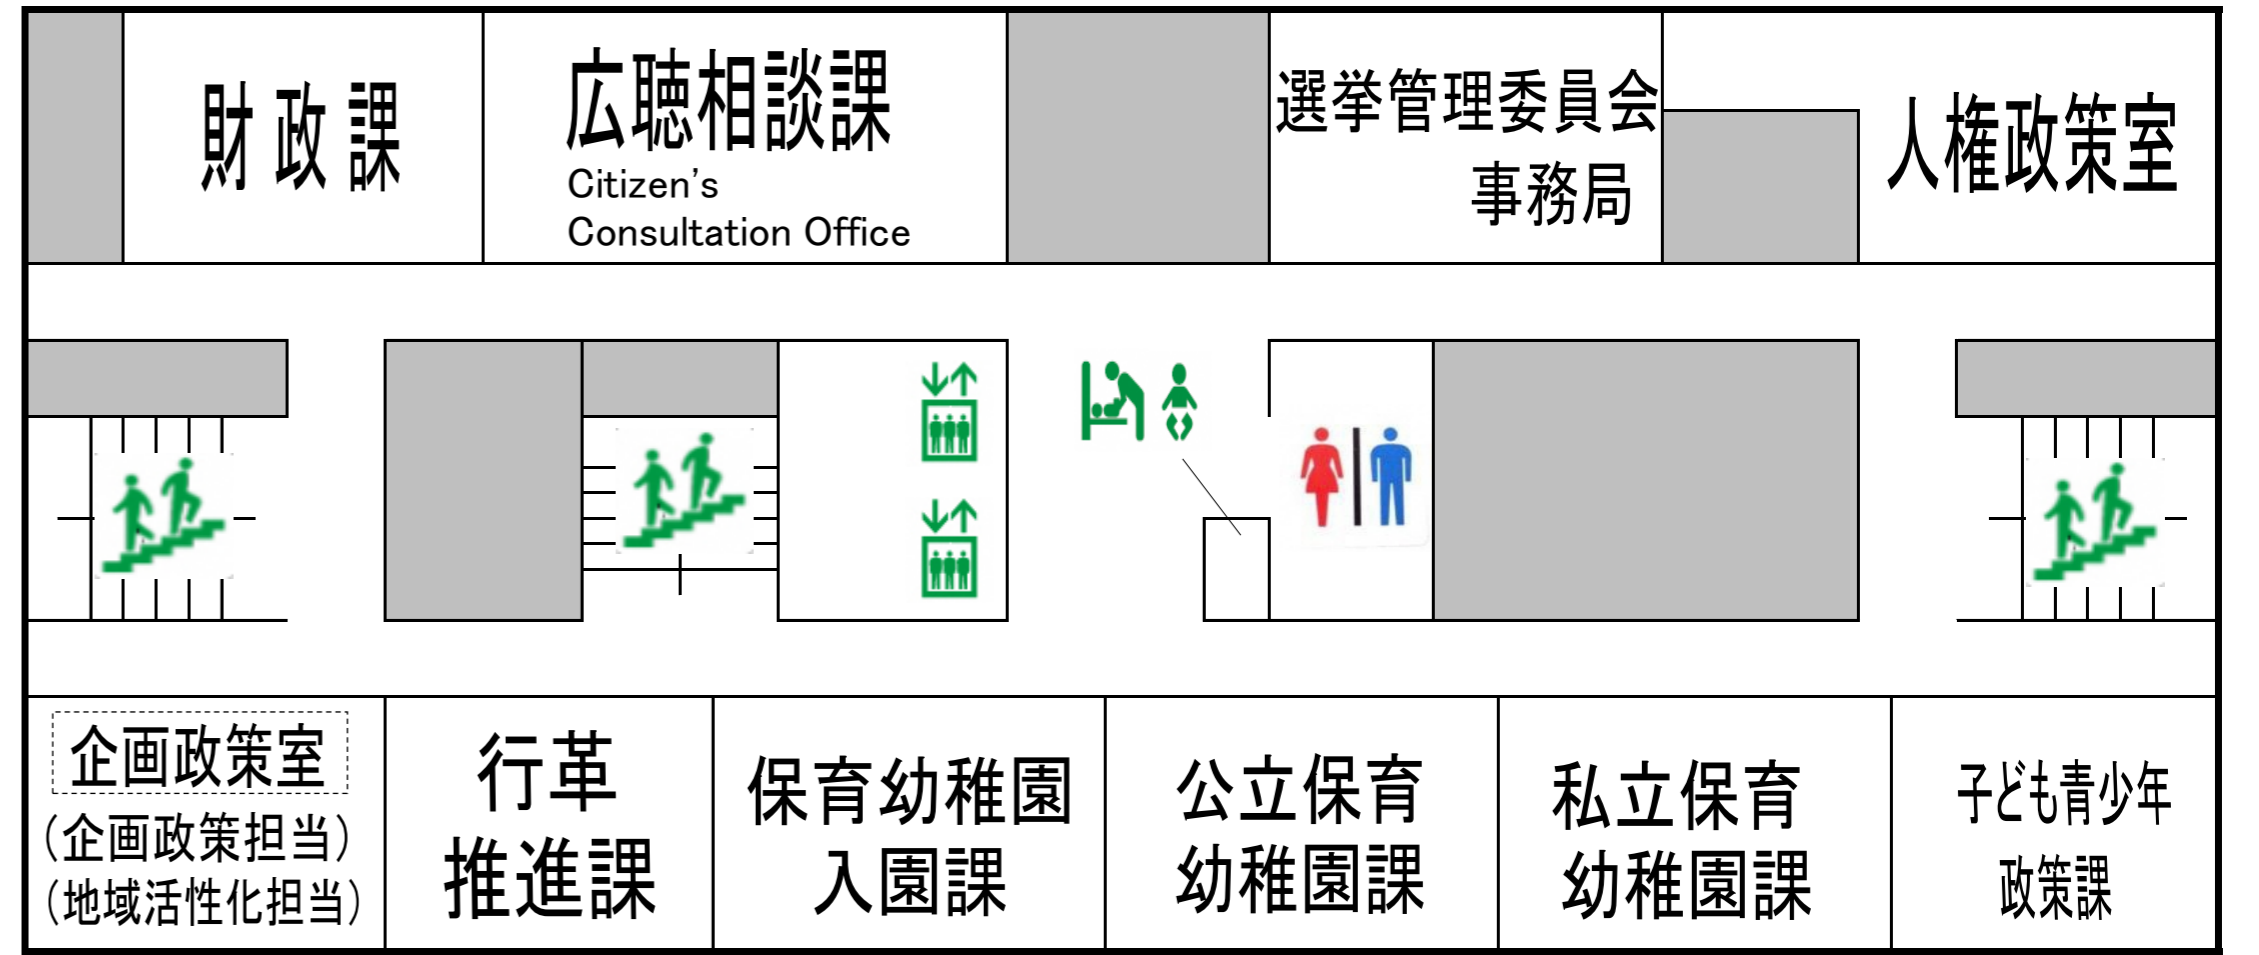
財政課

広聴相談課
Citizen's
Consultation Office

選挙管理委員会
事務局

人権政策室

企画政策室
(企画政策担当)
(地域活性化担当)

行革
推進課

保育幼稚園
入園課

公立保育
幼稚園課

私立保育
幼稚園課

子ども青少年
政策課